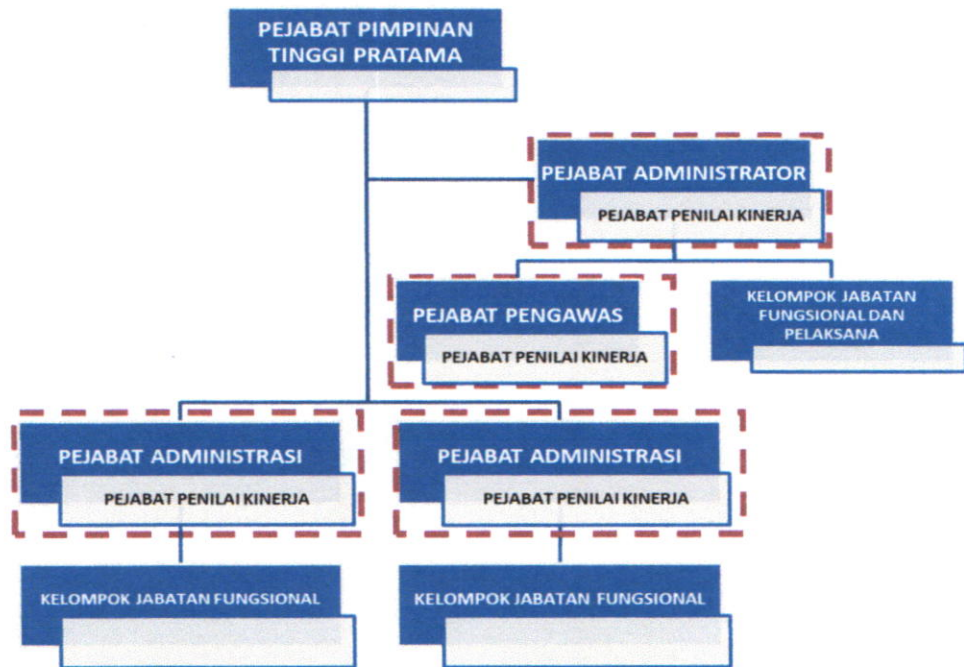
PEJABAT PIMPINAN TINGGI PRATAMA

PEJABAT ADMINISTRATOR
PEJABAT PENILAI KINERJA

PEJABAT PENGAWAS
PEJABAT PENILAI KINERJA

KELOMPOK JABATAN FUNGSIONAL DAN PELAKSANA

PEJABAT ADMINISTRASI
PEJABAT PENILAI KINERJA

PEJABAT ADMINISTRASI
PEJABAT PENILAI KINERJA

KELOMPOK JABATAN FUNGSIONAL

KELOMPOK JABATAN FUNGSIONAL